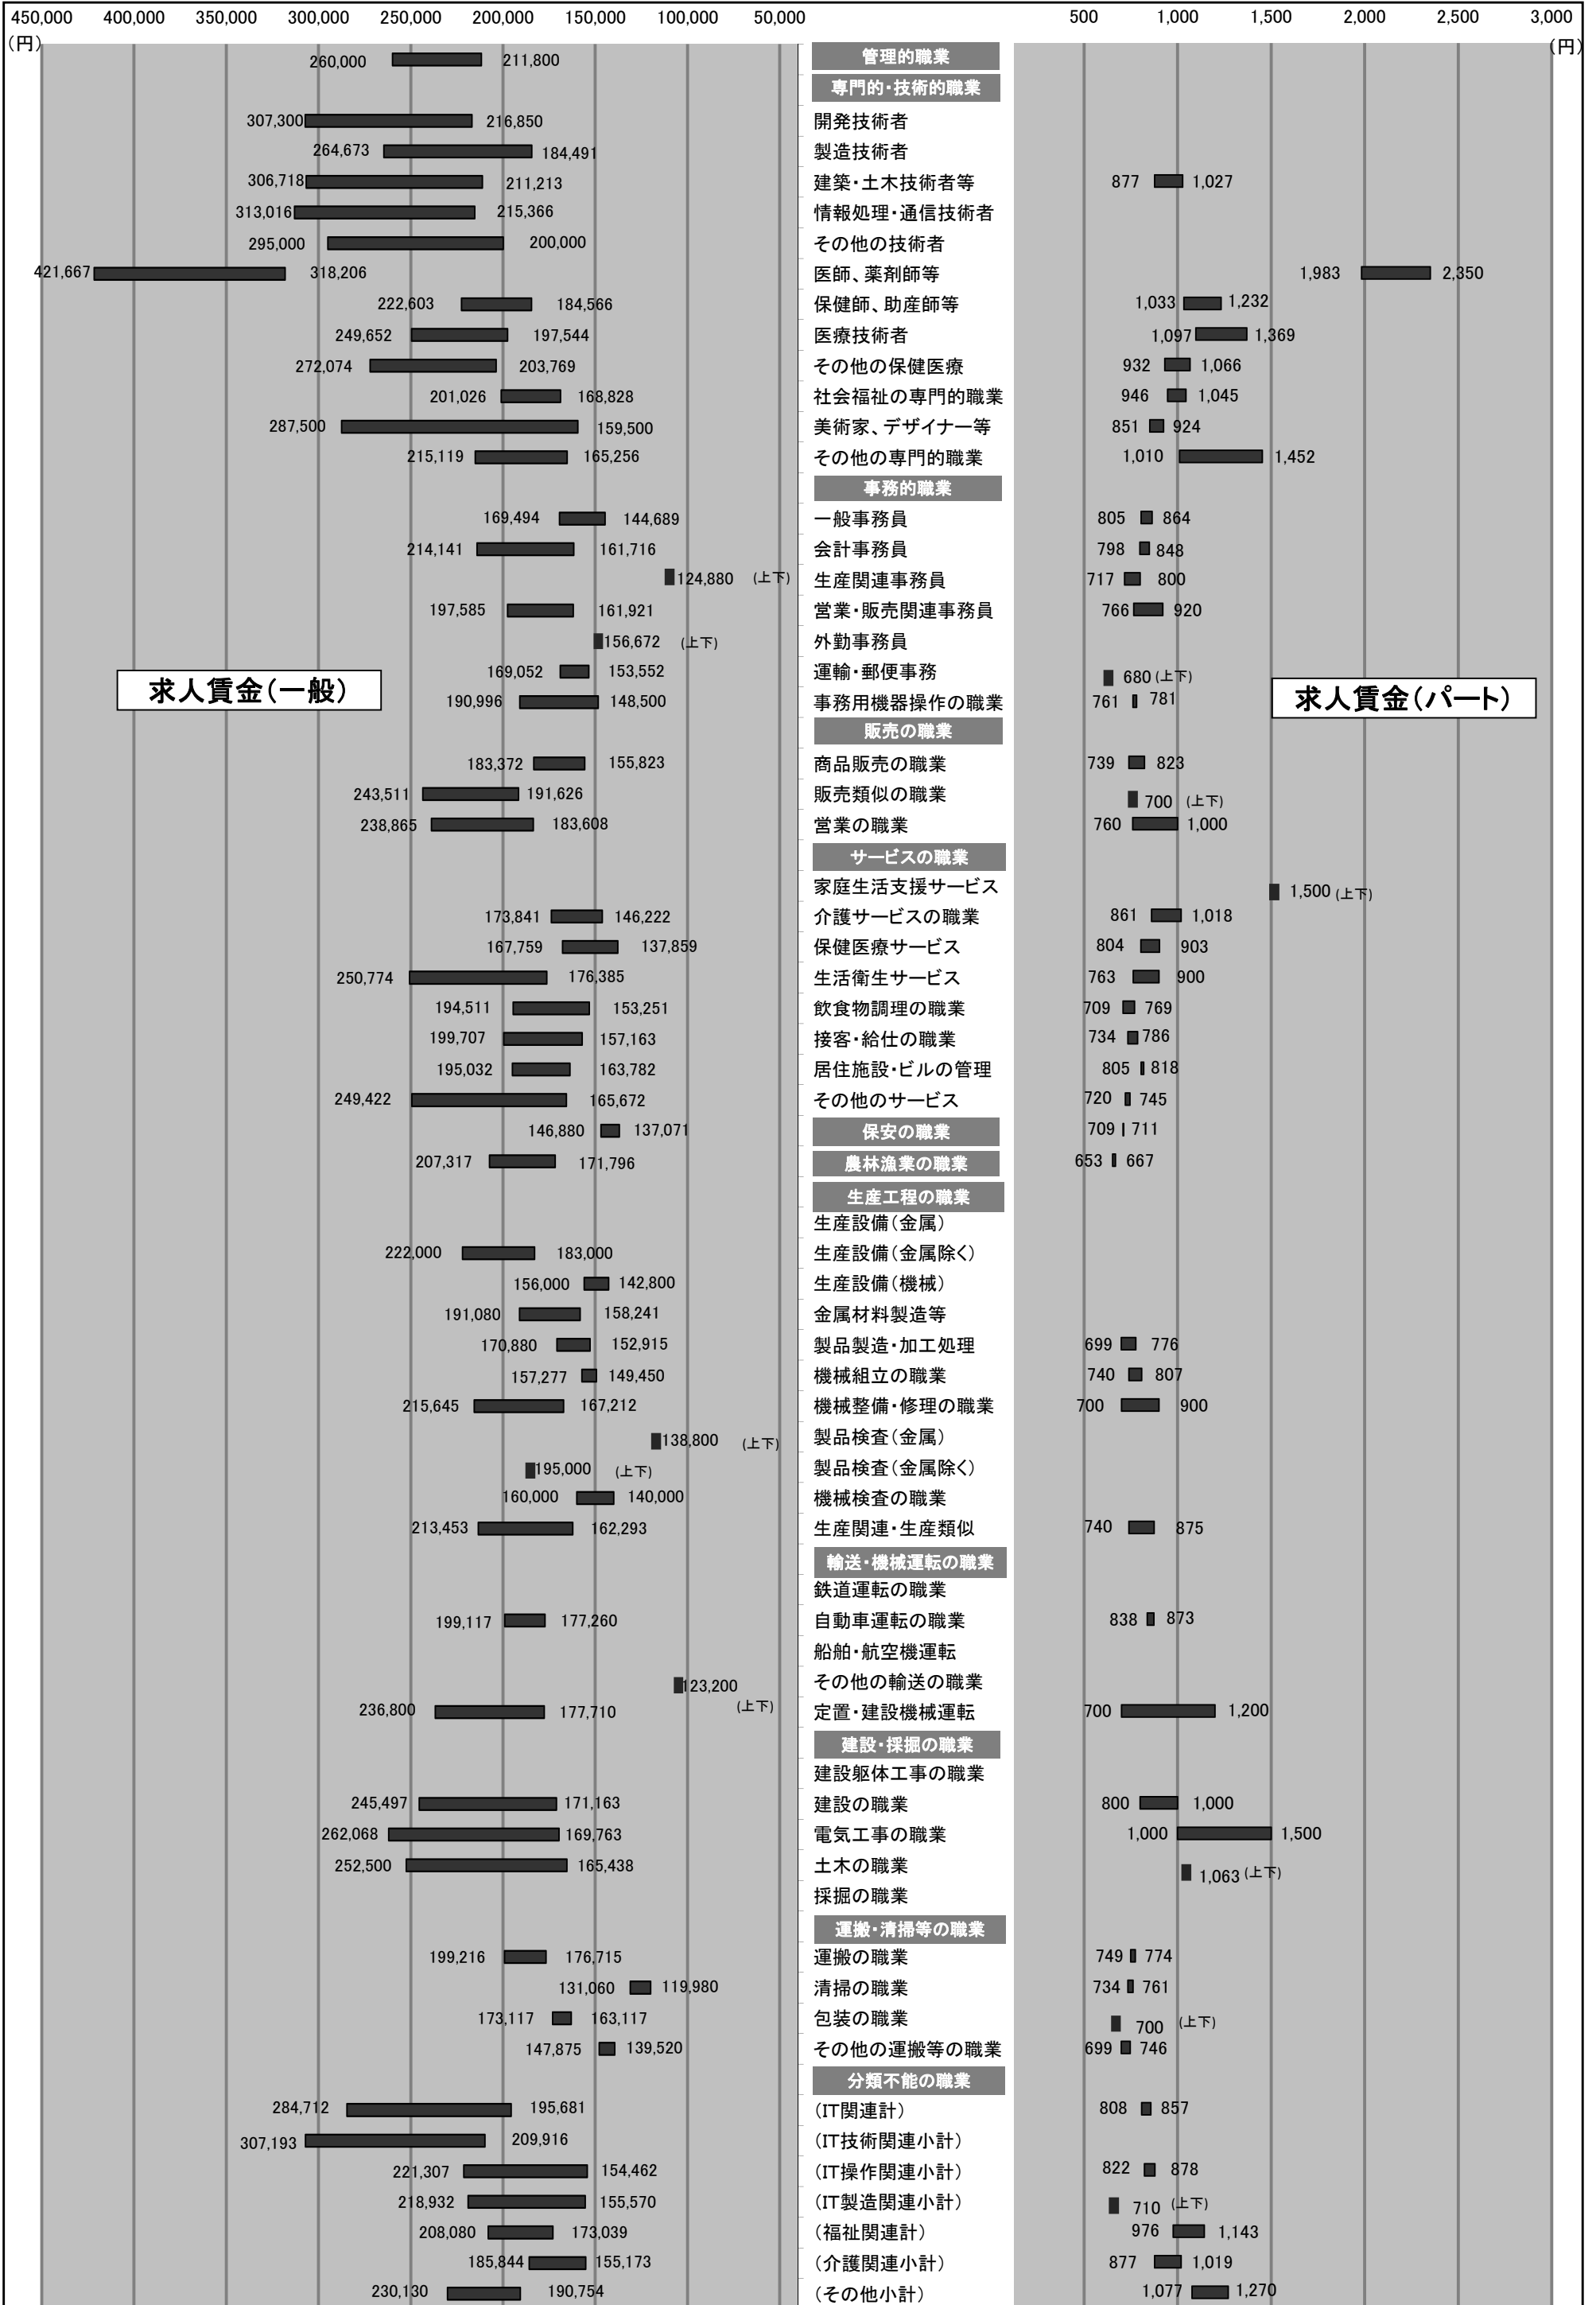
450,000 400,000 350,000 300,000 250,000 200,000 150,000 100,000 50,000
(円)

500 1,000 1,500 2,000 2,500 3,000
(円)

求人賃金(一般)

求人賃金(パート)

| 一般 上限 | 一般 下限 | 職業 | パート 下限 | パート 上限 |
|---|---|---|---|---|
| 260,000 | 211,800 | 管理的職業 | | |
| | | 専門的・技術的職業 | | |
| 307,300 | 216,850 | 開発技術者 | | |
| 264,673 | 184,491 | 製造技術者 | | |
| 306,718 | 211,213 | 建築・土木技術者等 | 877 | 1,027 |
| 313,016 | 215,366 | 情報処理・通信技術者 | | |
| 295,000 | 200,000 | その他の技術者 | | |
| 421,667 | 318,206 | 医師、薬剤師等 | 1,983 | 2,350 |
| 222,603 | 184,566 | 保健師、助産師等 | 1,033 | 1,232 |
| 249,652 | 197,544 | 医療技術者 | 1,097 | 1,369 |
| 272,074 | 203,769 | その他の保健医療 | 932 | 1,066 |
| 201,026 | 168,828 | 社会福祉の専門的職業 | 946 | 1,045 |
| 287,500 | 159,500 | 美術家、デザイナー等 | 851 | 924 |
| 215,119 | 165,256 | その他の専門的職業 | 1,010 | 1,452 |
| | | 事務的職業 | | |
| 169,494 | 144,689 | 一般事務員 | 805 | 864 |
| 214,141 | 161,716 | 会計事務員 | 798 | 848 |
| 124,880 (上下) | | 生産関連事務員 | 717 | 800 |
| 197,585 | 161,921 | 営業・販売関連事務員 | 766 | 920 |
| 156,672 (上下) | | 外勤事務員 | | |
| 169,052 | 153,552 | 運輸・郵便事務 | 680 (上下) | |
| 190,996 | 148,500 | 事務用機器操作の職業 | 761 | 781 |
| | | 販売の職業 | | |
| 183,372 | 155,823 | 商品販売の職業 | 739 | 823 |
| 243,511 | 191,626 | 販売類似の職業 | 700 (上下) | |
| 238,865 | 183,608 | 営業の職業 | 760 | 1,000 |
| | | サービスの職業 | | |
| | | 家庭生活支援サービス | 1,500 (上下) | |
| 173,841 | 146,222 | 介護サービスの職業 | 861 | 1,018 |
| 167,759 | 137,859 | 保健医療サービス | 804 | 903 |
| 250,774 | 176,385 | 生活衛生サービス | 763 | 900 |
| 194,511 | 153,251 | 飲食物調理の職業 | 709 | 769 |
| 199,707 | 157,163 | 接客・給仕の職業 | 734 | 786 |
| 195,032 | 163,782 | 居住施設・ビルの管理 | 805 | 818 |
| 249,422 | 165,672 | その他のサービス | 720 | 745 |
| 146,880 | 137,071 | 保安の職業 | 709 | 711 |
| 207,317 | 171,796 | 農林漁業の職業 | 653 | 667 |
| | | 生産工程の職業 | | |
| | | 生産設備(金属) | | |
| 222,000 | 183,000 | 生産設備(金属除く) | | |
| 156,000 | 142,800 | 生産設備(機械) | | |
| 191,080 | 158,241 | 金属材料製造等 | | |
| 170,880 | 152,915 | 製品製造・加工処理 | 699 | 776 |
| 157,277 | 149,450 | 機械組立の職業 | 740 | 807 |
| 215,645 | 167,212 | 機械整備・修理の職業 | 700 | 900 |
| 138,800 (上下) | | 製品検査(金属) | | |
| 195,000 (上下) | | 製品検査(金属除く) | | |
| 160,000 | 140,000 | 機械検査の職業 | | |
| 213,453 | 162,293 | 生産関連・生産類似 | 740 | 875 |
| | | 輸送・機械運転の職業 | | |
| | | 鉄道運転の職業 | | |
| 199,117 | 177,260 | 自動車運転の職業 | 838 | 873 |
| | | 船舶・航空機運転 | | |
| 123,200 (上下) | | その他の輸送の職業 | | |
| 236,800 | 177,710 | 定置・建設機械運転 | 700 | 1,200 |
| | | 建設・採掘の職業 | | |
| | | 建設躯体工事の職業 | | |
| 245,497 | 171,163 | 建設の職業 | 800 | 1,000 |
| 262,068 | 169,763 | 電気工事の職業 | 1,000 | 1,500 |
| 252,500 | 165,438 | 土木の職業 | 1,063 (上下) | |
| | | 採掘の職業 | | |
| | | 運搬・清掃等の職業 | | |
| 199,216 | 176,715 | 運搬の職業 | 749 | 774 |
| 131,060 | 119,980 | 清掃の職業 | 734 | 761 |
| 173,117 | 163,117 | 包装の職業 | 700 (上下) | |
| 147,875 | 139,520 | その他の運搬等の職業 | 699 | 746 |
| | | 分類不能の職業 | | |
| 284,712 | 195,681 | (IT関連計) | 808 | 857 |
| 307,193 | 209,916 | (IT技術関連小計) | | |
| 221,307 | 154,462 | (IT操作関連小計) | 822 | 878 |
| 218,932 | 155,570 | (IT製造関連小計) | 710 (上下) | |
| 208,080 | 173,039 | (福祉関連計) | 976 | 1,143 |
| 185,844 | 155,173 | (介護関連小計) | 877 | 1,019 |
| 230,130 | 190,754 | (その他小計) | 1,077 | 1,270 |